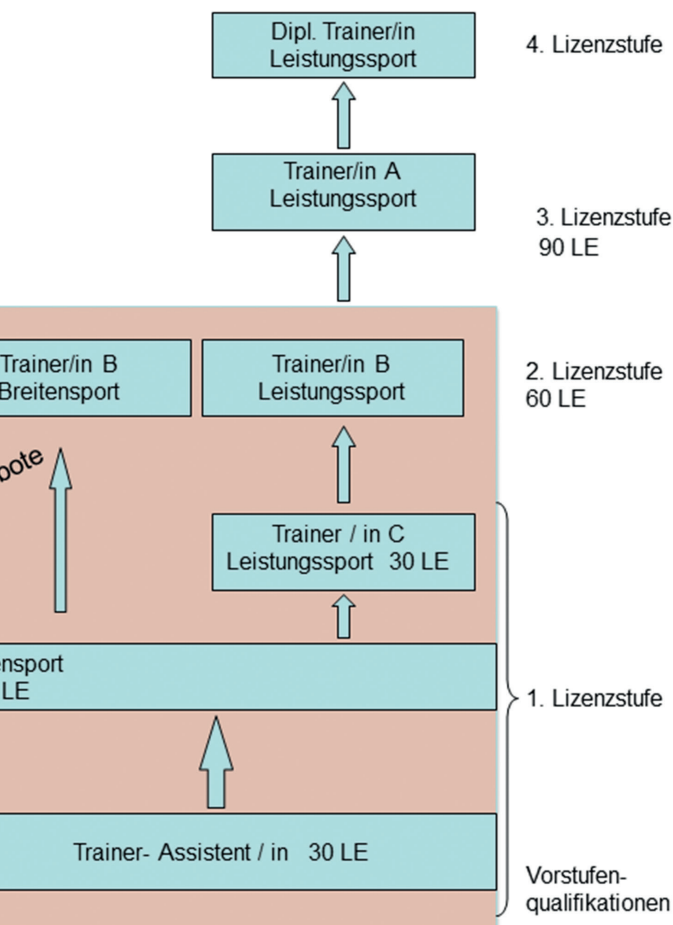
Dipl. Trainer/in
Leistungssport

4. Lizenzstufe

Trainer/in A
Leistungssport

3. Lizenzstufe
90 LE

Trainer/in B
Breitensport

Trainer/in B
Leistungssport

2. Lizenzstufe
60 LE

bote

Trainer / in C
Leistungssport 30 LE

nsport
LE

1. Lizenzstufe

Trainer- Assistent / in 30 LE

Vorstufenqualifikationen